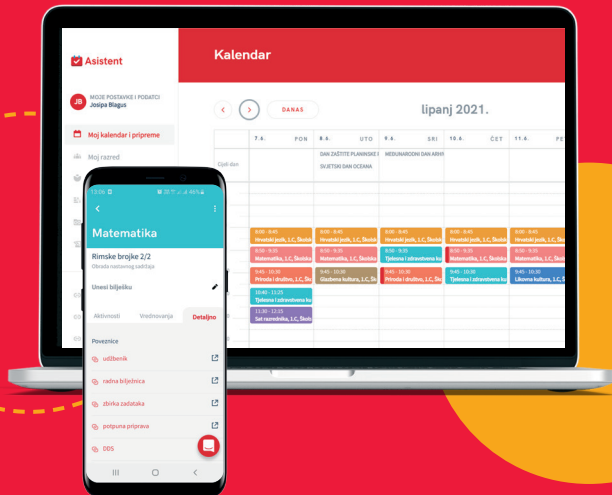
Asistent

JB MOJE POSTAVKE I PODACI Josipa Blagus

Moj kalendar i pripreme

Moj razred

Kalendar

DANAS

lipanj 2021.

| | 7.6. PON | 8.6. UTO | 9.6. SRI | 10.6. ČET | 11.6. PE |
|---|---|---|---|---|---|
| Cijeli dan | | DAN ZAŠTITE PLANINSKE I SUJETSKI DAN OCEANA | MEĐUNARODNI DAN ARHI | | |
| | 8:00 - 8:45 Hrvatski jezik, 1.C, Školska | 8:00 - 8:45 Hrvatski jezik, 1.C, Školska | 8:00 - 8:45 Hrvatski jezik, 1.C, Školska | 8:00 - 8:45 Hrvatski jezik, 1.C, Školska | 8:00 - 8:45 Hrvatski jezik, 1.C, Školska |
| | 8:50 - 9:35 Matematika, 1.C, Školska | 8:50 - 9:35 Matematika, 1.C, Školska | 8:50 - 9:35 Tjelesna i zdravstvena ku | 8:50 - 9:35 Matematika, 1.C, Školska | 8:50 - 9:35 Matematika, 1.C, Školska |
| | 9:45 - 10:30 Priroda i društvo, 1.C, Šk | 9:45 - 10:30 Glazbena kultura, 1.C, Šk | 9:45 - 10:30 Priroda i društvo, 1.C, Šk | 9:45 - 10:30 Tjelesna i zdravstvena ku | 9:45 - 10:30 Likovna kultura, 1.C, Šk |
| | 10:40 - 11:25 Tjelesna i zdravstvena ku | | | | |
| | 11:30 - 12:15 Sat razrednika, 1.C, Škola | | | | |

13:06 

Matematika

Rimske brojke 2/2
Obrada nastavnog sadržaja

Unesi bilješku

Aktivnosti Vrednovanja Detaljno

Poveznice

udžbenik

radna bilježnica

zbirka zadataka

potpuna priprava

DDS